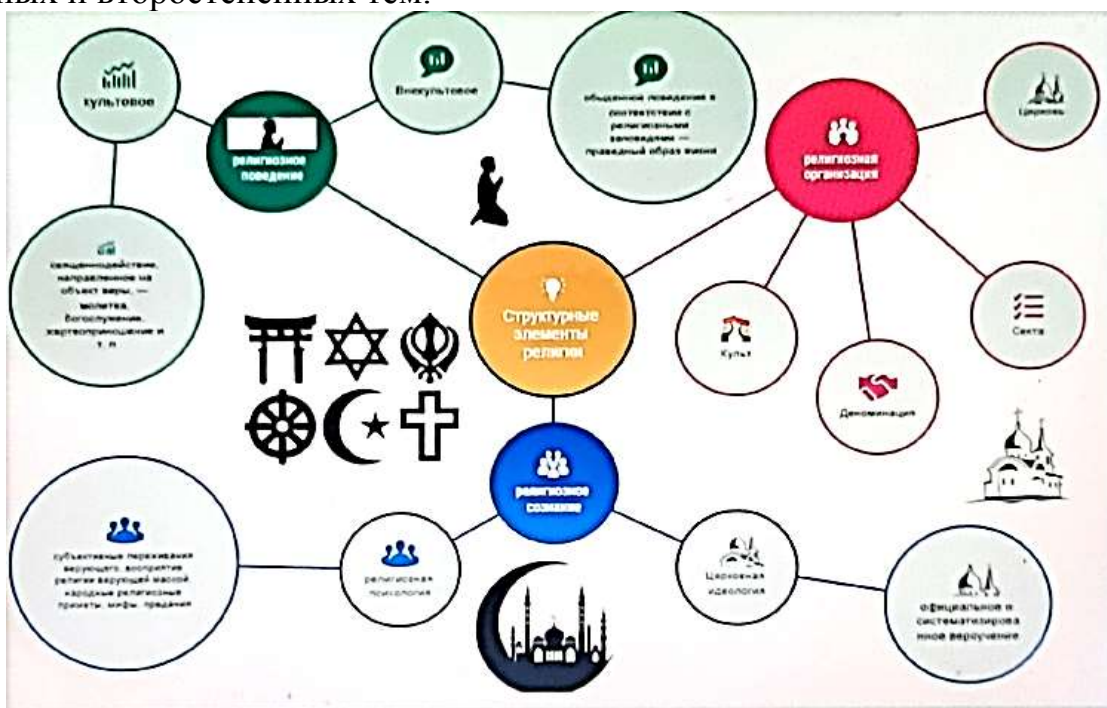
ных и второстепенных тем.

культовое

Внекультовое

общенное поведение в соответствии с религиозными заповедями — праведный образ жизни

Церковь

религиозное поведение

религиозная организация

священнодействие, направленное на объект веры, — молитва, богослужение, жертвоприношение и т. п.

Структурные элементы религии

Культ

Деноминация

Секта

религиозное сознание

субъективные переживания верующего, восприятие религии верующей массой, народные религиозные приметы, мифы, предания

религиозная психология

Церковная идеология

официальное и систематизированное вероучение